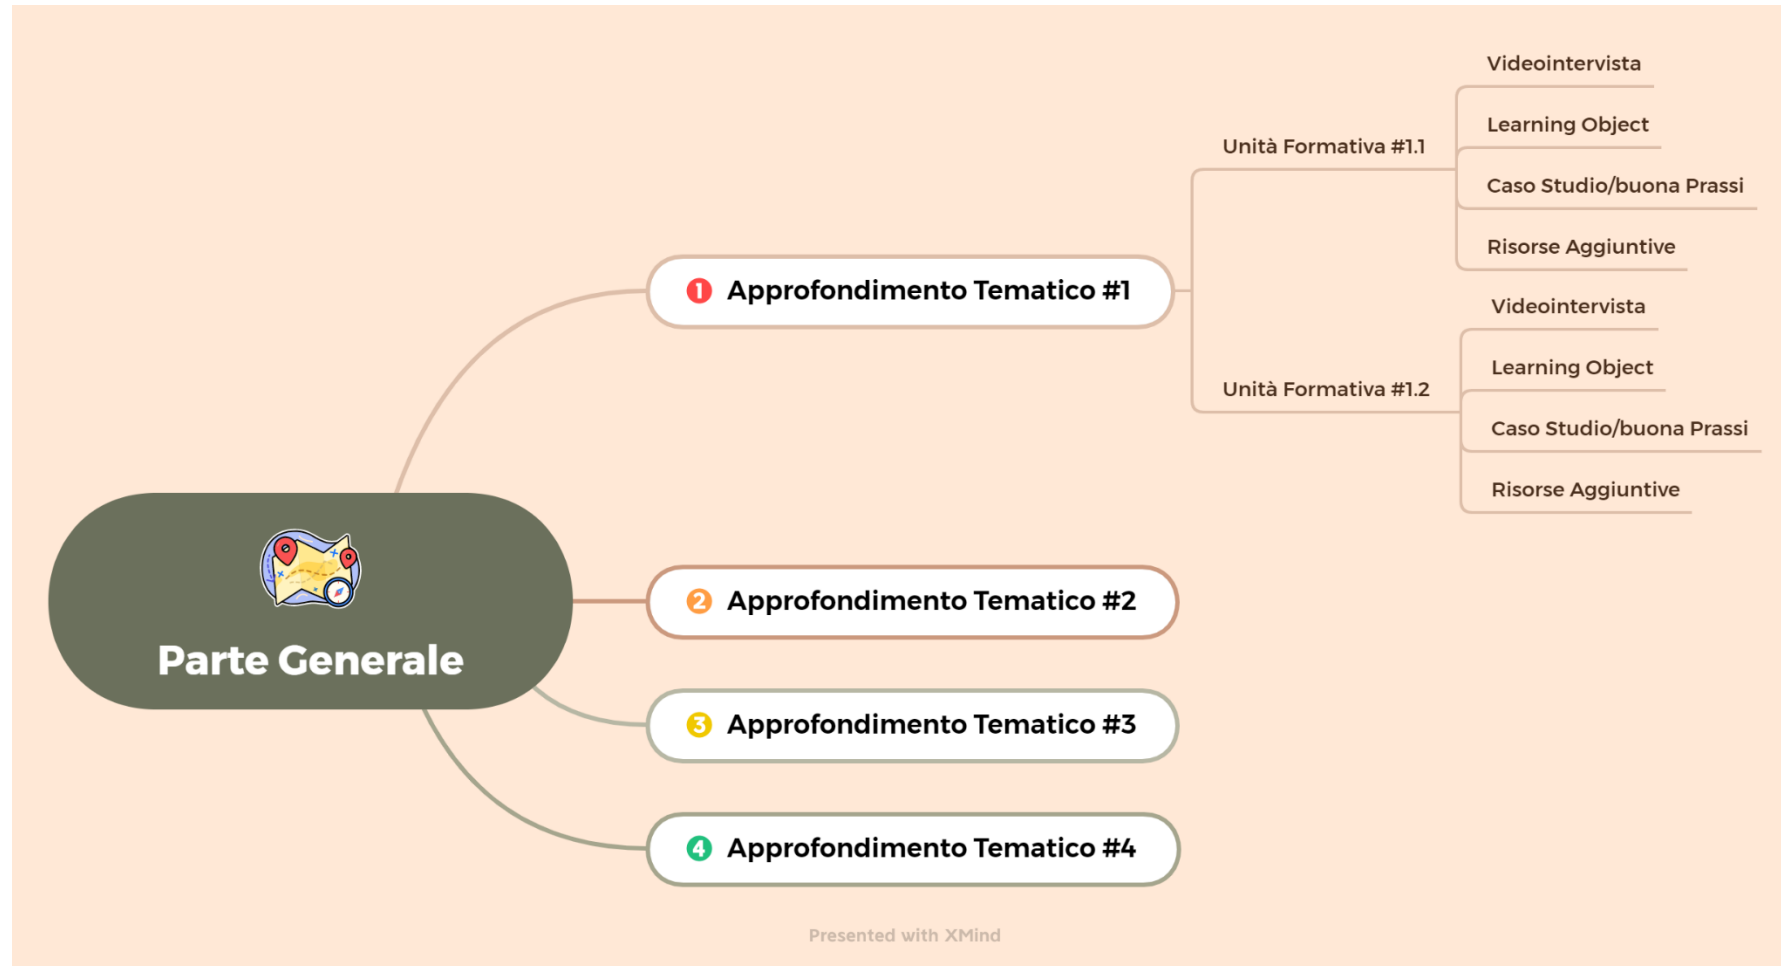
Parte Generale

1 Approfondimento Tematico #1

Unità Formativa #1.1

Videointervista

Learning Object

Caso Studio/buona Prassi

Risorse Aggiuntive

Unità Formativa #1.2

Videointervista

Learning Object

Caso Studio/buona Prassi

Risorse Aggiuntive

2 Approfondimento Tematico #2

3 Approfondimento Tematico #3

4 Approfondimento Tematico #4

Presented with XMind